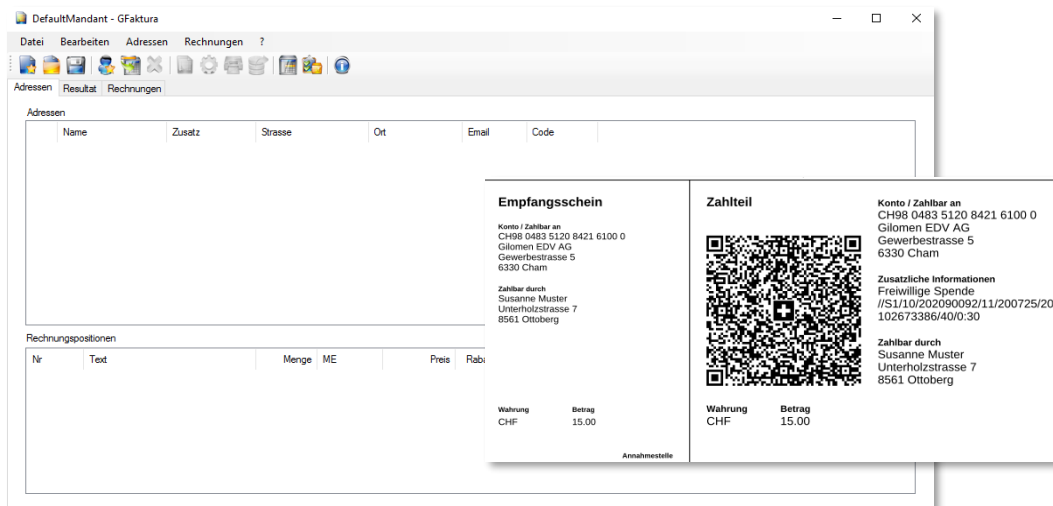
DefaultMandant - GFaktura

Datei Bearbeiten Adressen Rechnungen ?

Adressen Resultat Rechnungen

Adressen

| Name | Zusatz | Strasse | Ort | Email | Code |
|---|---|---|---|---|---|

Rechnungspositionen

| Nr | Text | Menge | ME | Preis | Raba |
|---|---|---|---|---|---|

Empfangsschein

Konto / Zahlbar an
CH98 0483 5120 8421 6100 0
Gilomen EDV AG
Gewerbestrasse 5
6330 Cham

Zahlbar durch
Susanne Muster
Unterholzstrasse 7
8561 Ottoberg

Wahrung CHF
Betrag 15.00

Annahmestelle

Zahlteil

Wahrung CHF
Betrag 15.00

Konto / Zahlbar an
CH98 0483 5120 8421 6100 0
Gilomen EDV AG
Gewerbestrasse 5
6330 Cham

Zusatzliche Informationen
Freiwillige Spende
//S1/10/202090092/11/200725/20
102673386/40/0:30

Zahlbar durch
Susanne Muster
Unterholzstrasse 7
8561 Ottoberg